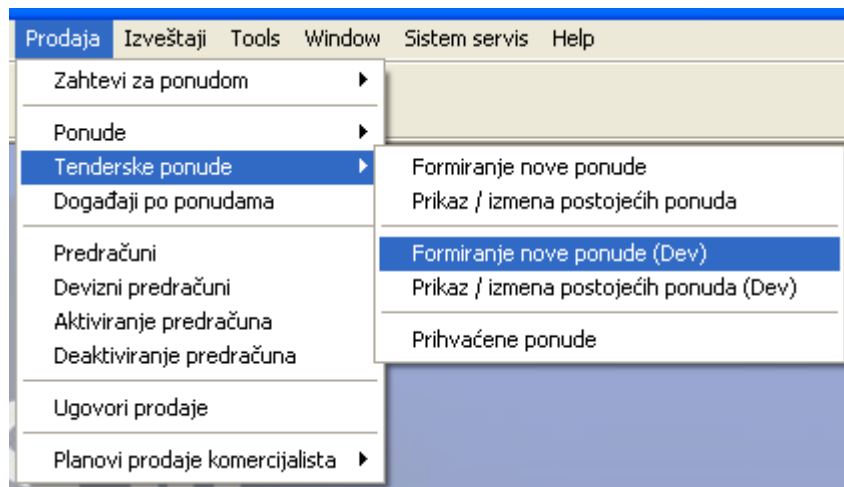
Prodaja Izveštaji Tools Window Sistem servis Help

Zahtevi za ponudom
Ponude
Tenderske ponude
Događaji po ponudama
Predračuni
Devizni predračuni
Aktiviranje predračuna
Deaktiviranje predračuna
Ugovori prodaje
Planovi prodaje komercijalista

Formiranje nove ponude
Prikaz / izmena postojećih ponuda
Formiranje nove ponude (Dev)
Prikaz / izmena postojećih ponuda (Dev)
Prihvaćene ponude